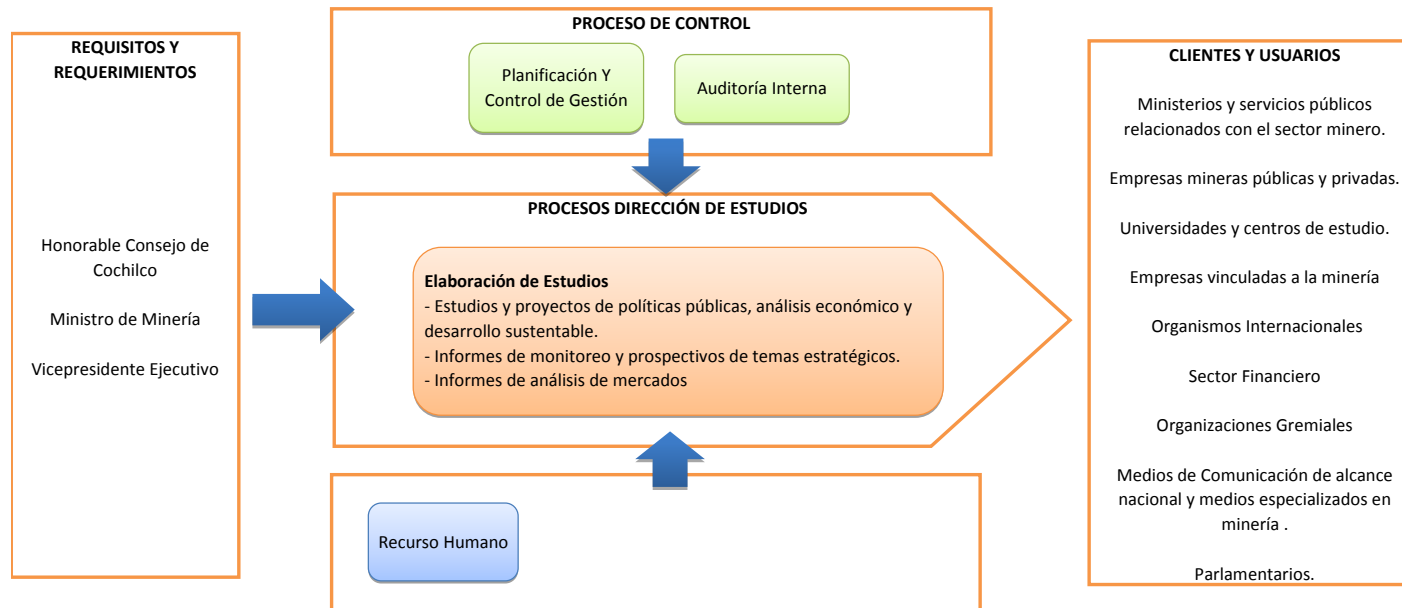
REQUISITOS Y REQUERIMIENTOS

Honorable Consejo de Cochilco

Ministro de Minería

Vicepresidente Ejecutivo

PROCESO DE CONTROL

Planificación Y Control de Gestión

Auditoría Interna

PROCESOS DIRECCIÓN DE ESTUDIOS

Elaboración de Estudios
- Estudios y proyectos de políticas públicas, análisis económico y desarrollo sustentable.
- Informes de monitoreo y prospectivos de temas estratégicos.
- Informes de análisis de mercados

Recurso Humano

CLIENTES Y USUARIOS

Ministerios y servicios públicos relacionados con el sector minero.

Empresas mineras públicas y privadas.

Universidades y centros de estudio.

Empresas vinculadas a la minería

Organismos Internacionales

Sector Financiero

Organizaciones Gremiales

Medios de Comunicación de alcance nacional y medios especializados en minería .

Parlamentarios.